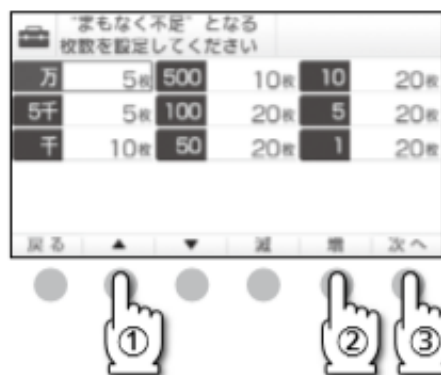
"まもなく不足" となる
枚数を設定してください

| 万 | 5枚 | 500 | 10枚 | 10 | 20枚 |
|---|---|---|---|---|---|
| 5千 | 5枚 | 100 | 20枚 | 5 | 20枚 |
| 千 | 10枚 | 50 | 20枚 | 1 | 20枚 |

戻る ▲ ▼ 減 増 次へ

①
②
③